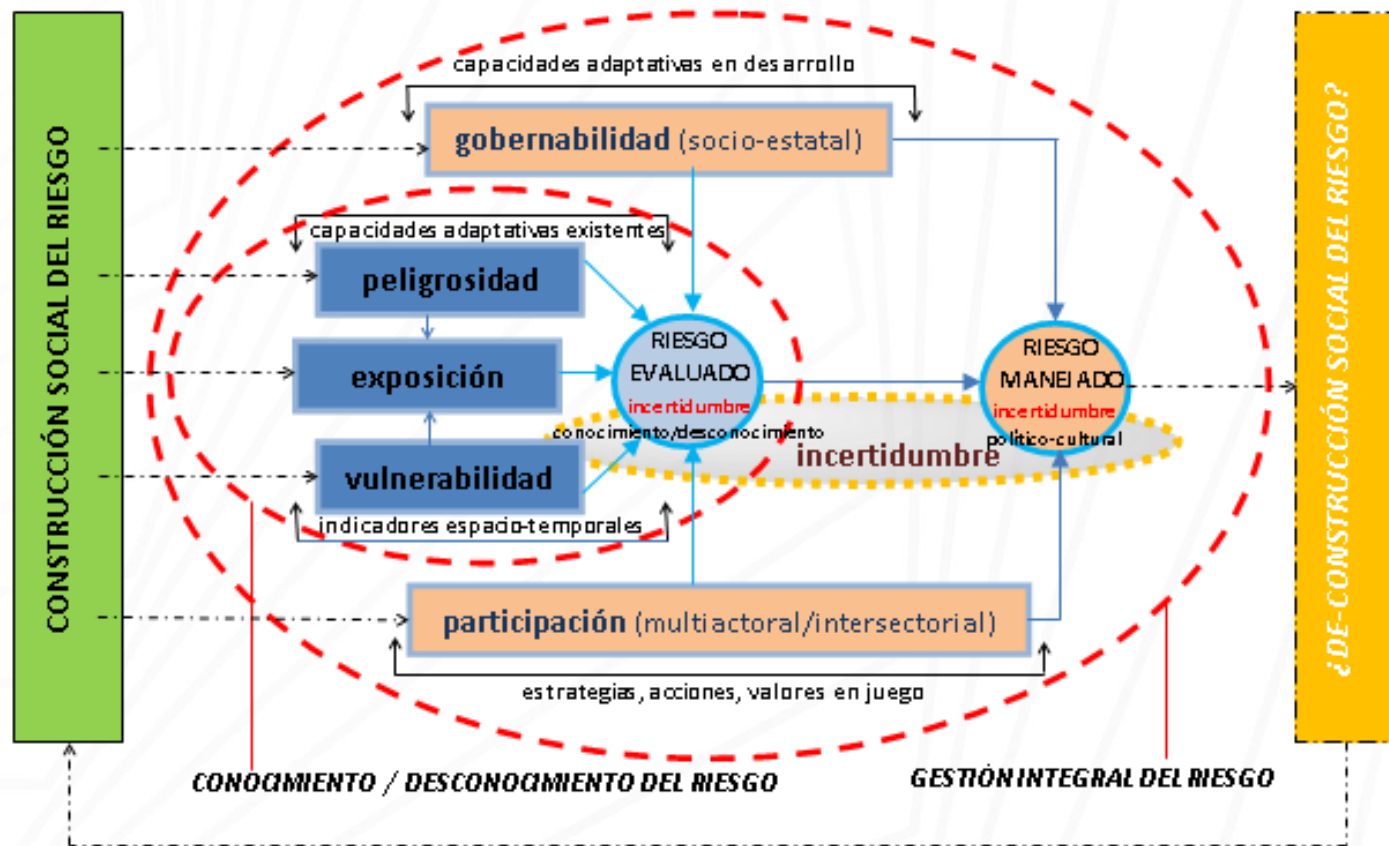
CONSTRUCCIÓN SOCIAL DEL RIESGO

capacidades adaptativas en desarrollo

gobernabilidad (socio-estatal)

capacidades adaptativas existentes

peligrosidad

exposición

vulnerabilidad

indicadores espacio-temporales

RIESGO EVALUADO
incertidumbre
conocimiento/desconocimiento

incertidumbre

RIESGO MANEJADO
incertidumbre
político-cultural

participación (multiactoral/intersectorial)

estrategias, acciones, valores en juego

¿DE-CONSTRUCCIÓN SOCIAL DEL RIESGO?

CONOCIMIENTO / DESCONOCIMIENTO DEL RIESGO

GESTIÓN INTEGRAL DEL RIESGO